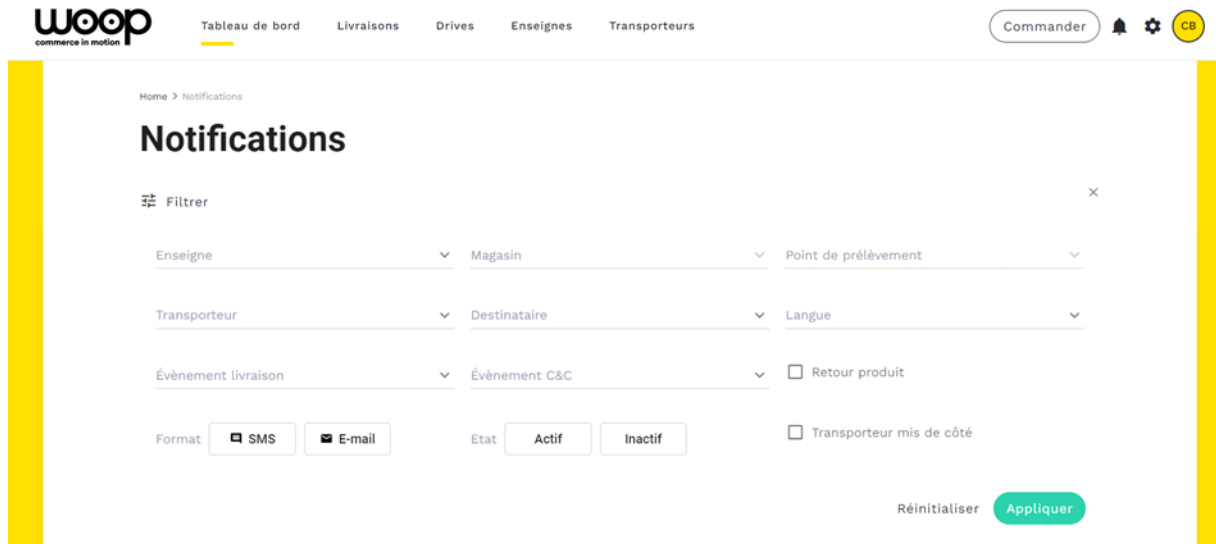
woop
commerce in motion

Tableau de bord Livraisons Drives Enseignes Transporteurs

Commander CB

Home > Notifications

Notifications

Filtrer

×

Enseigne
Magasin
Point de prélèvement

Transporteur
Destinataire
Langue

Évènement livraison
Évènement C&C
Retour produit

Format SMS E-mail
Etat Actif Inactif
Transporteur mis de côté

Réinitialiser Appliquer